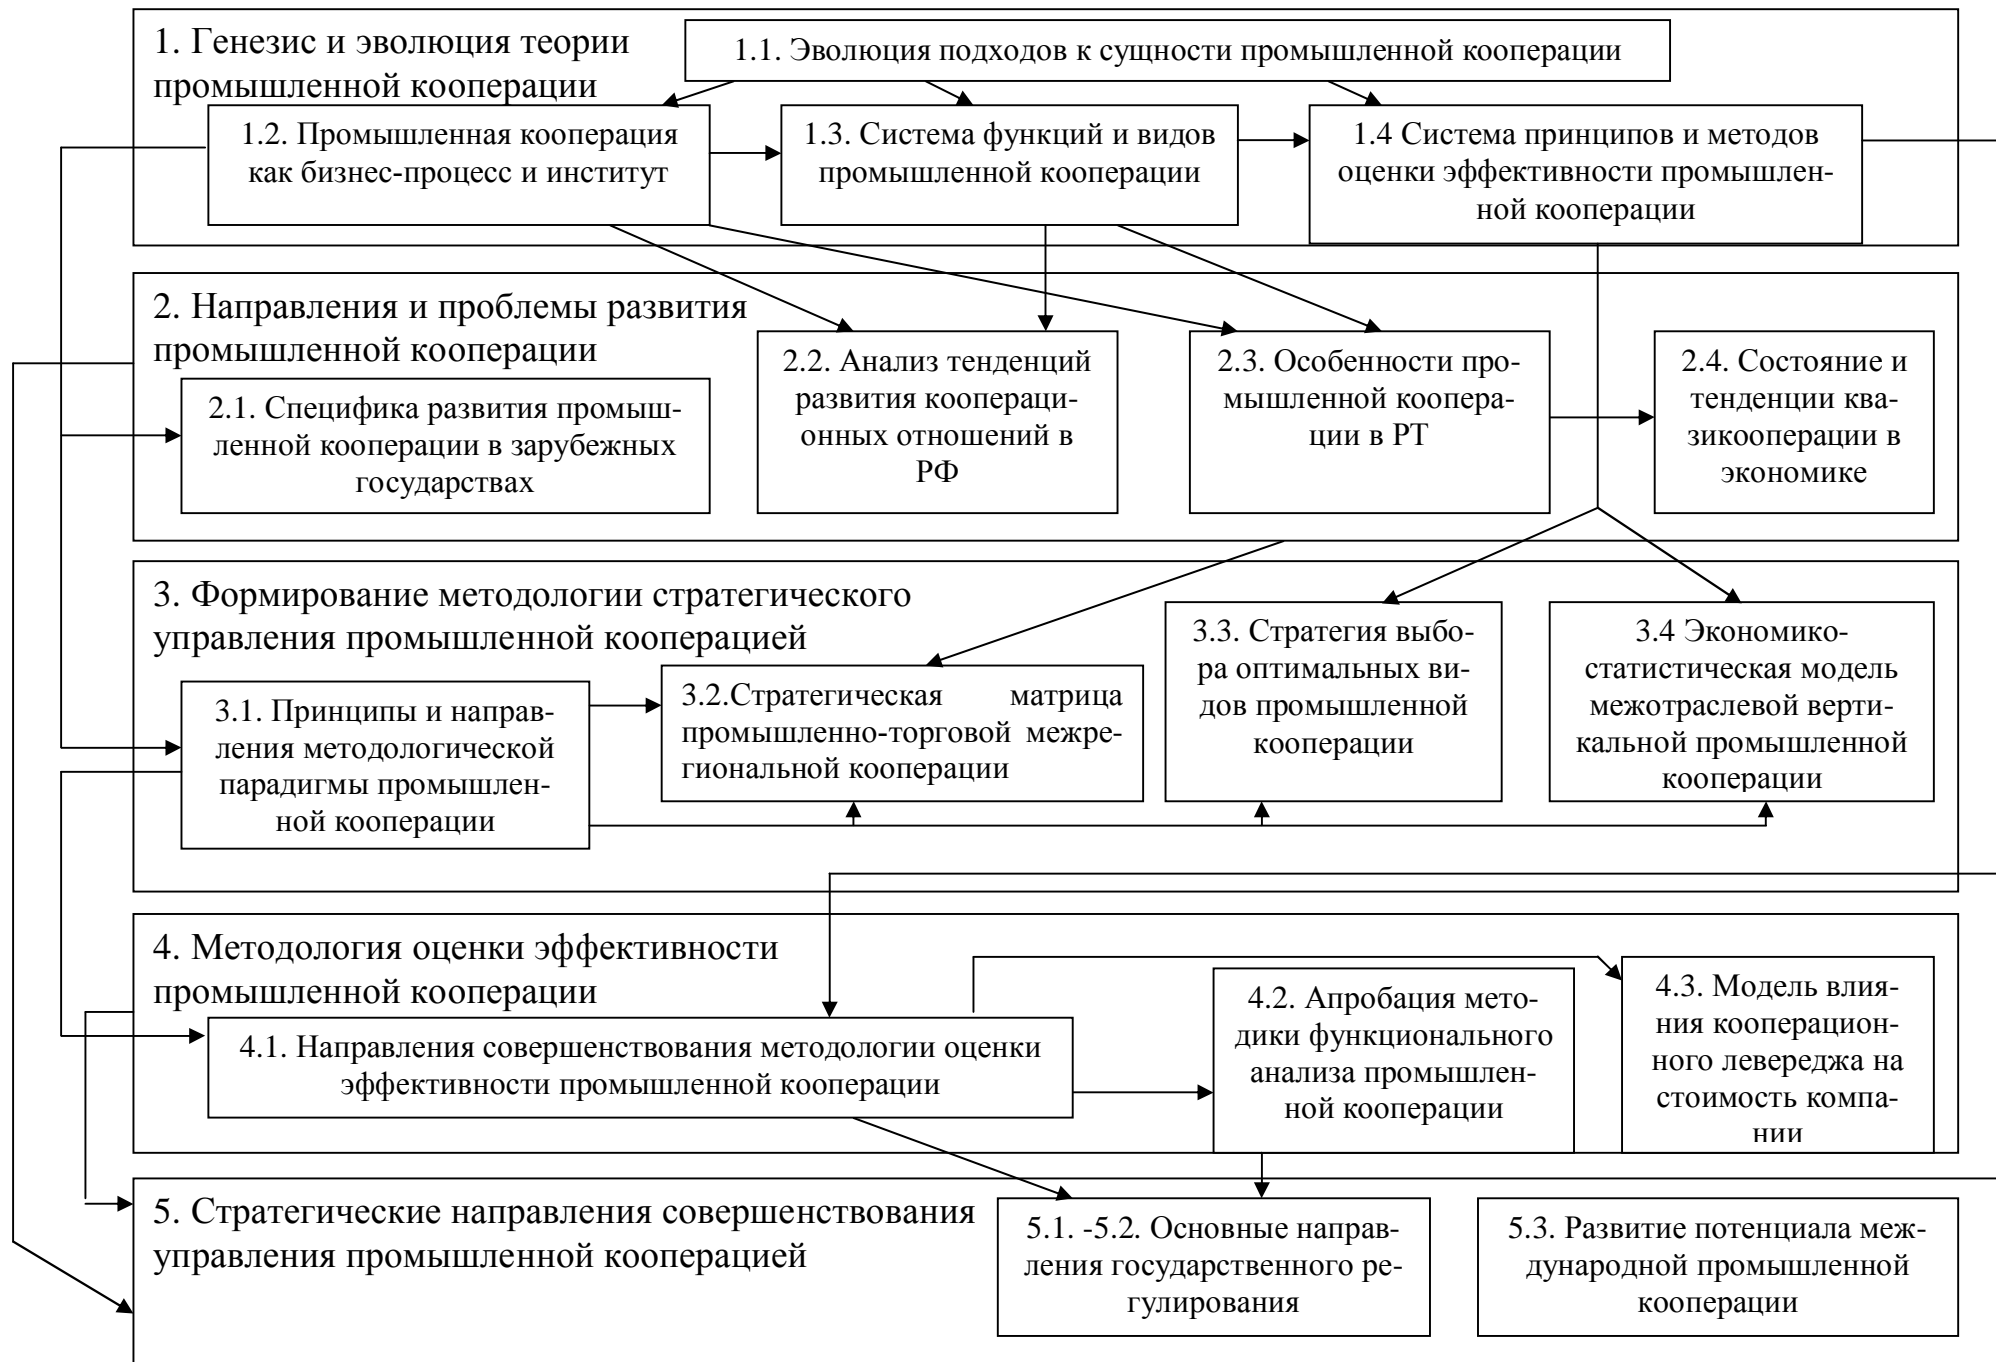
1. Генезис и эволюция теории промышленной кооперации

1.1. Эволюция подходов к сущности промышленной кооперации

1.2. Промышленная кооперация как бизнес-процесс и институт

1.3. Система функций и видов промышленной кооперации

1.4 Система принципов и методов оценки эффективности промышленной кооперации

2. Направления и проблемы развития промышленной кооперации

2.1. Специфика развития промышленной кооперации в зарубежных государствах

2.2. Анализ тенденций развития кооперационных отношений в РФ

2.3. Особенности промышленной кооперации в РТ

2.4. Состояние и тенденции квазикооперации в экономике

3. Формирование методологии стратегического управления промышленной кооперацией

3.1. Принципы и направления методологической парадигмы промышленной кооперации

3.2.Стратегическая матрица промышленно-торговой межрегиональной кооперации

3.3. Стратегия выбора оптимальных видов промышленной кооперации

3.4 Экономико-статистическая модель межотраслевой вертикальной промышленной кооперации

4. Методология оценки эффективности промышленной кооперации

4.1. Направления совершенствования методологии оценки эффективности промышленной кооперации

4.2. Апробация методики функционального анализа промышленной кооперации

4.3. Модель влияния кооперационного левереджа на стоимость компании

5. Стратегические направления совершенствования управления промышленной кооперацией

5.1. -5.2. Основные направления государственного регулирования

5.3. Развитие потенциала международной промышленной кооперации